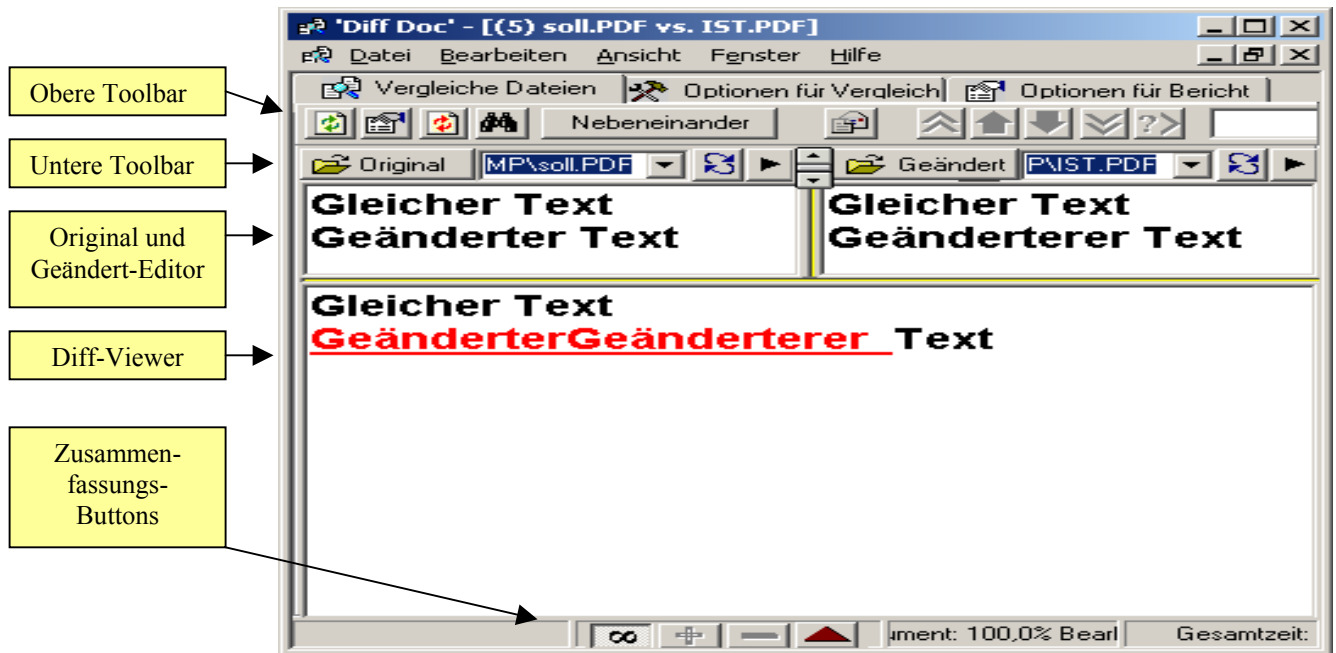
Obere Toolbar

Untere Toolbar

Original und Geändert-Editor

Diff-Viewer

Zusammenfassungs-Buttons

'Diff Doc' - [(5) soll.PDF vs. IST.PDF]

Datei Bearbeiten Ansicht Fenster Hilfe

Vergleiche Dateien | Optionen für Vergleich | Optionen für Bericht

Nebeneinander

Original | MP\soll.PDF | Geändert | P\IST.PDF

Gleicher Text
Geänderter Text

Gleicher Text
Geänderterer Text

Gleicher Text
GeänderterGeänderterer Text

∞

ument: 100,0% Bearl | Gesamtzeit: